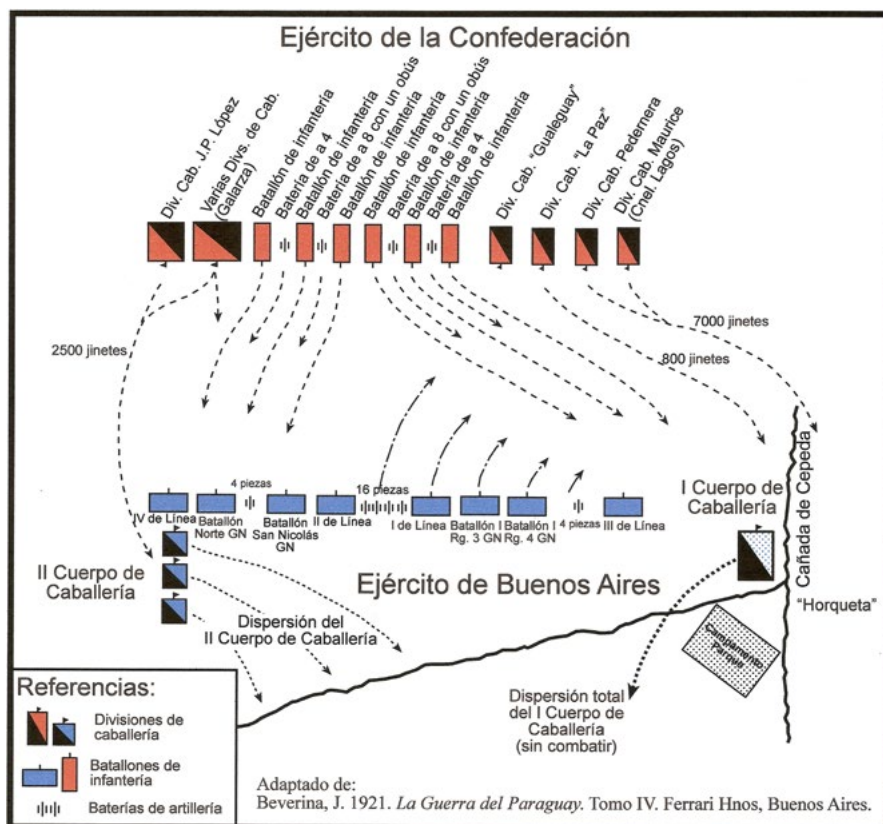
Ejército de la Confederación

Div. Cab. J.P. López
Varias Divs. de Cab. (Galarza)
Batallón de infantería
Batería de a 4
Batallón de infantería
Batería de a 8 con un obús
Batallón de infantería
Batallón de infantería
Batería de a 8 con un obús
Batallón de infantería
Batería de a 4
Batallón de infantería
Div. Cab. "Gualeguay"
Div. Cab. "La Paz"
Div. Cab. Pedernera
Div. Cab. Maurice (Cnel. Lagos)

2500 jinetes
7000 jinetes
800 jinetes

4 piezas
16 piezas
IV de Línea
Batallón Norte GN
Batallón San Nicolás GN
II de Línea
I de Línea
Batallón I Rg. 3 GN
Batallón I Rg. 4 GN
4 piezas
III de Línea

I Cuerpo de Caballería
Cañada de Cepeda
II Cuerpo de Caballería

Ejército de Buenos Aires

Dispersión del II Cuerpo de Caballería
"Horqueta"
Campamento Parque

Dispersión total del I Cuerpo de Caballería (sin combatir)

Referencias:
Divisiones de caballería
Batallones de infantería
Baterías de artillería

Adaptado de:
Beverina, J. 1921. La Guerra del Paraguay. Tomo IV. Ferrari Hnos, Buenos Aires.